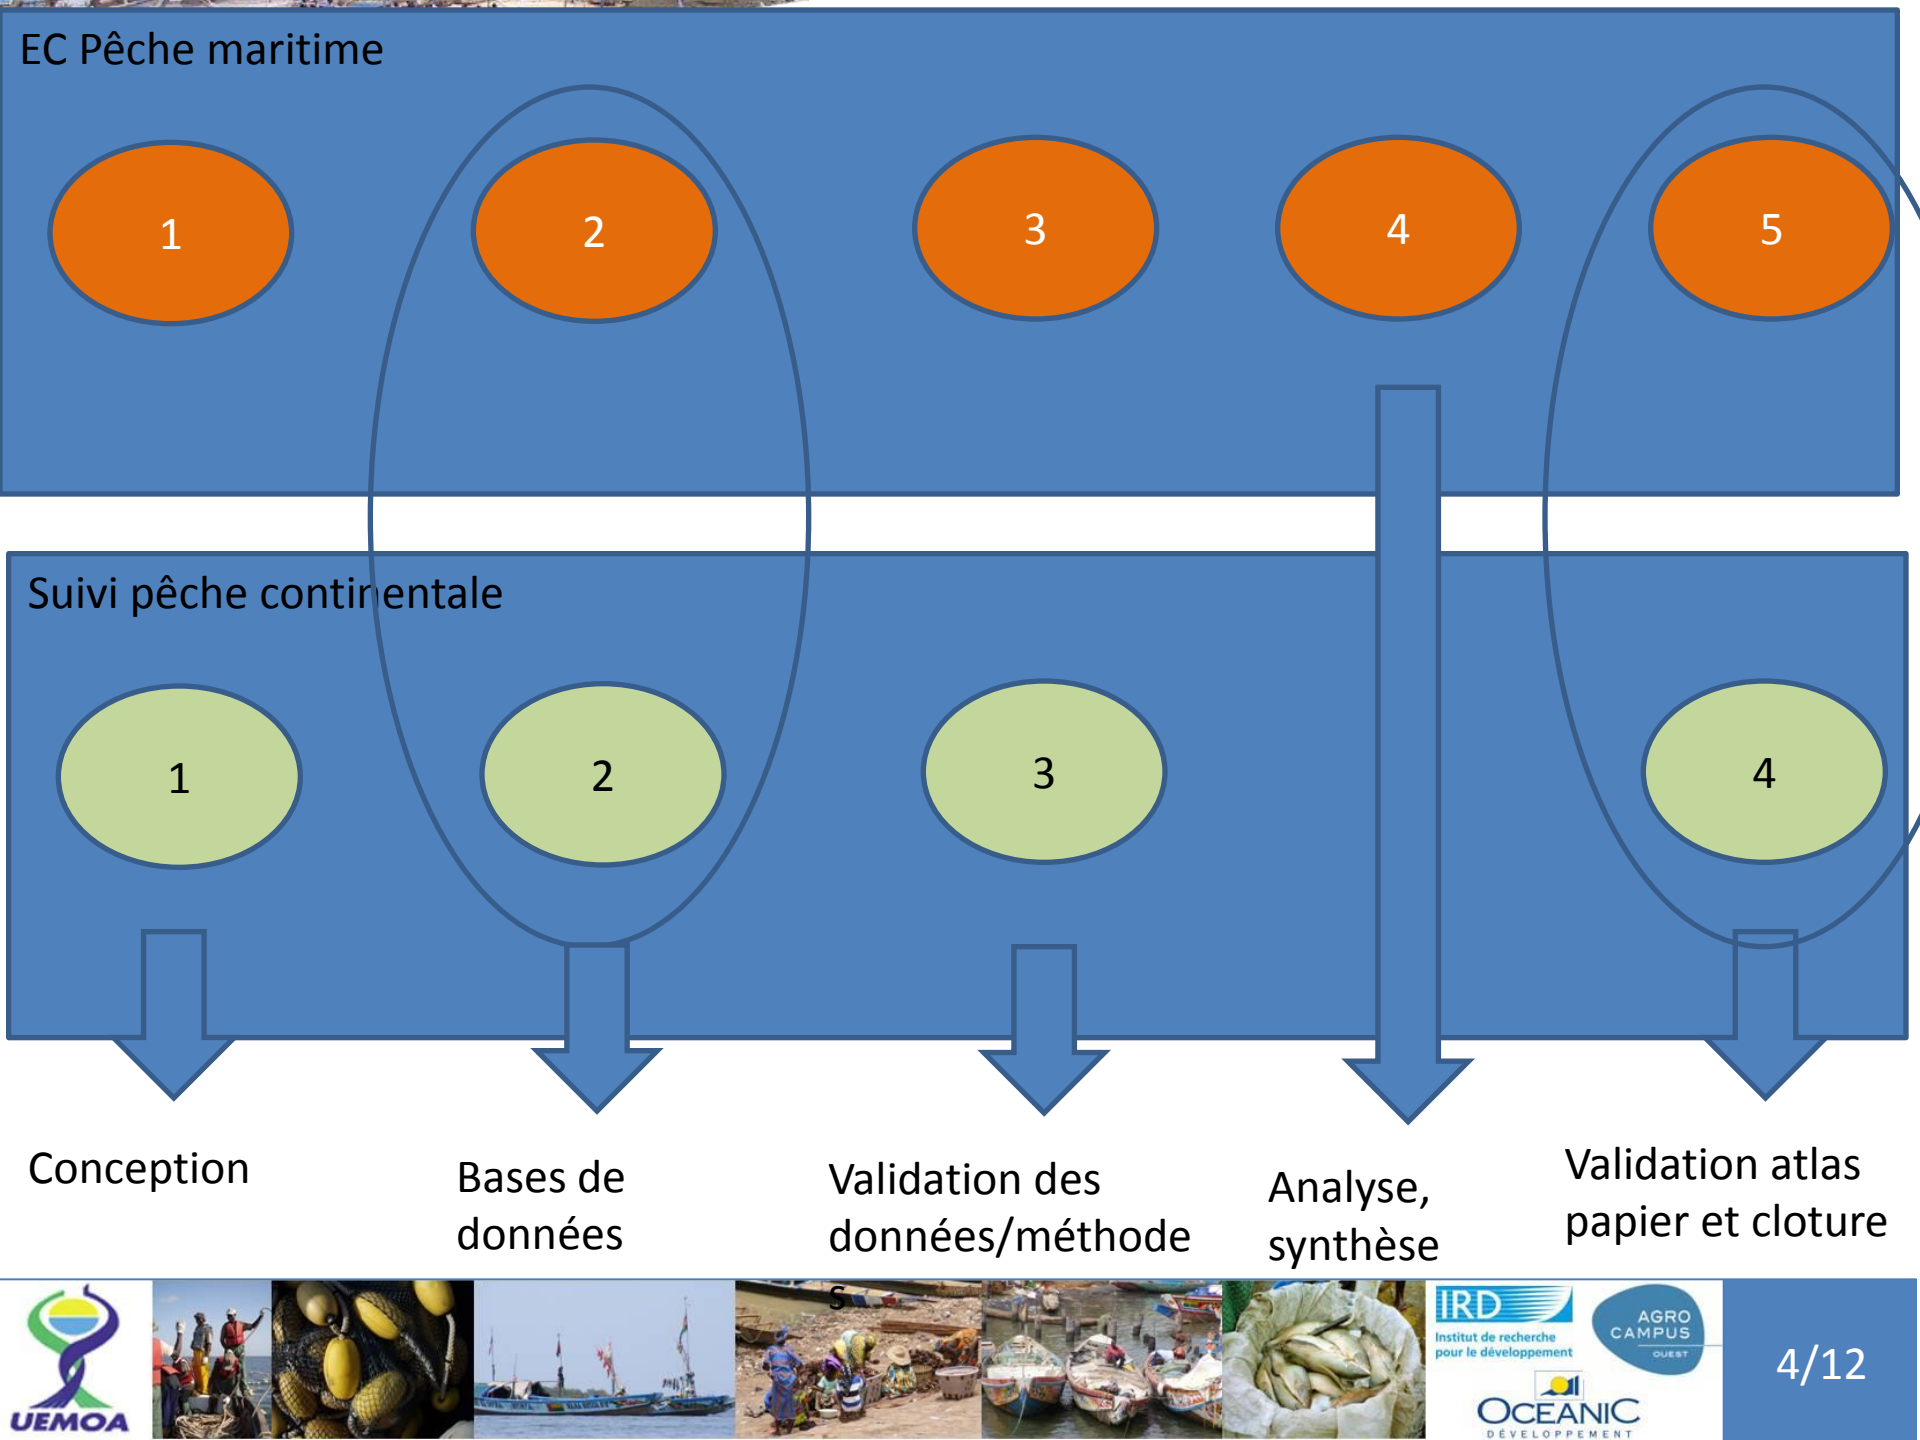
EC Pêche maritime

1

2

3

4

5

Suivi pêche continentale

1

2

3

4

Conception

Bases de données

Validation des données/méthodes

Analyse, synthèse

Validation atlas papier et cloture

UEMOA

IRD
Institut de recherche pour le développement

AGRO CAMPUS OUEST

OCEANIC DÉVELOPPEMENT

4/12